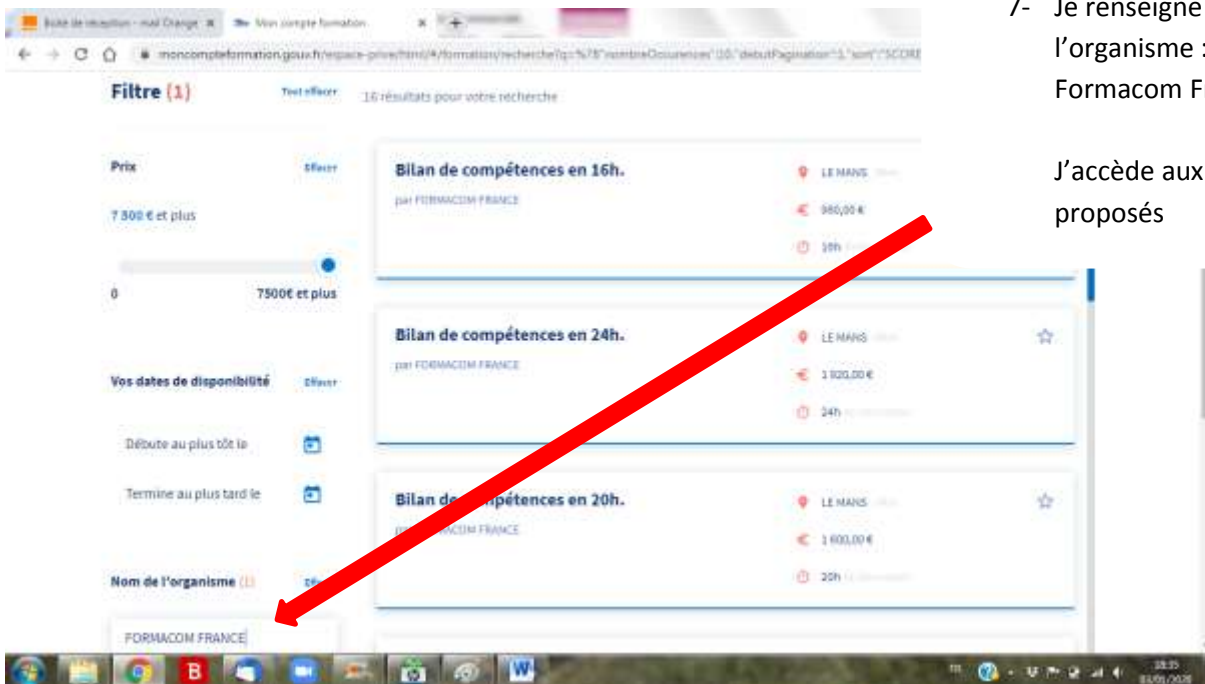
Boîte de réception - mail Orange
Mon compte formation
moncompteformation.gouv.fr/espace-prive/html/#/formation/recherche?q=%7B"nombreOccurences":10,"debutPagination":1,"sort":"SCORE

Filtre (1)
Tout effacer
16 résultats pour votre recherche

Prix
Effacer
7 500 € et plus
0
7500€ et plus

Vos dates de disponibilité
Effacer
Débute au plus tôt le
Termine au plus tard le

Nom de l'organisme (1)
Eff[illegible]
FORMACOM FRANCE

Bilan de compétences en 16h.
par FORMACOM FRANCE
LE MANS
980,00 €
16h

Bilan de compétences en 24h.
par FORMACOM FRANCE
LE MANS
1 920,00 €
24h

Bilan de compétences en 20h.
par FORMACOM FRANCE
LE MANS
1 600,00 €
20h

7- Je renseigne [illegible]
l'organisme : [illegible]
Formacom F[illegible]

J'accède aux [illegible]
proposés